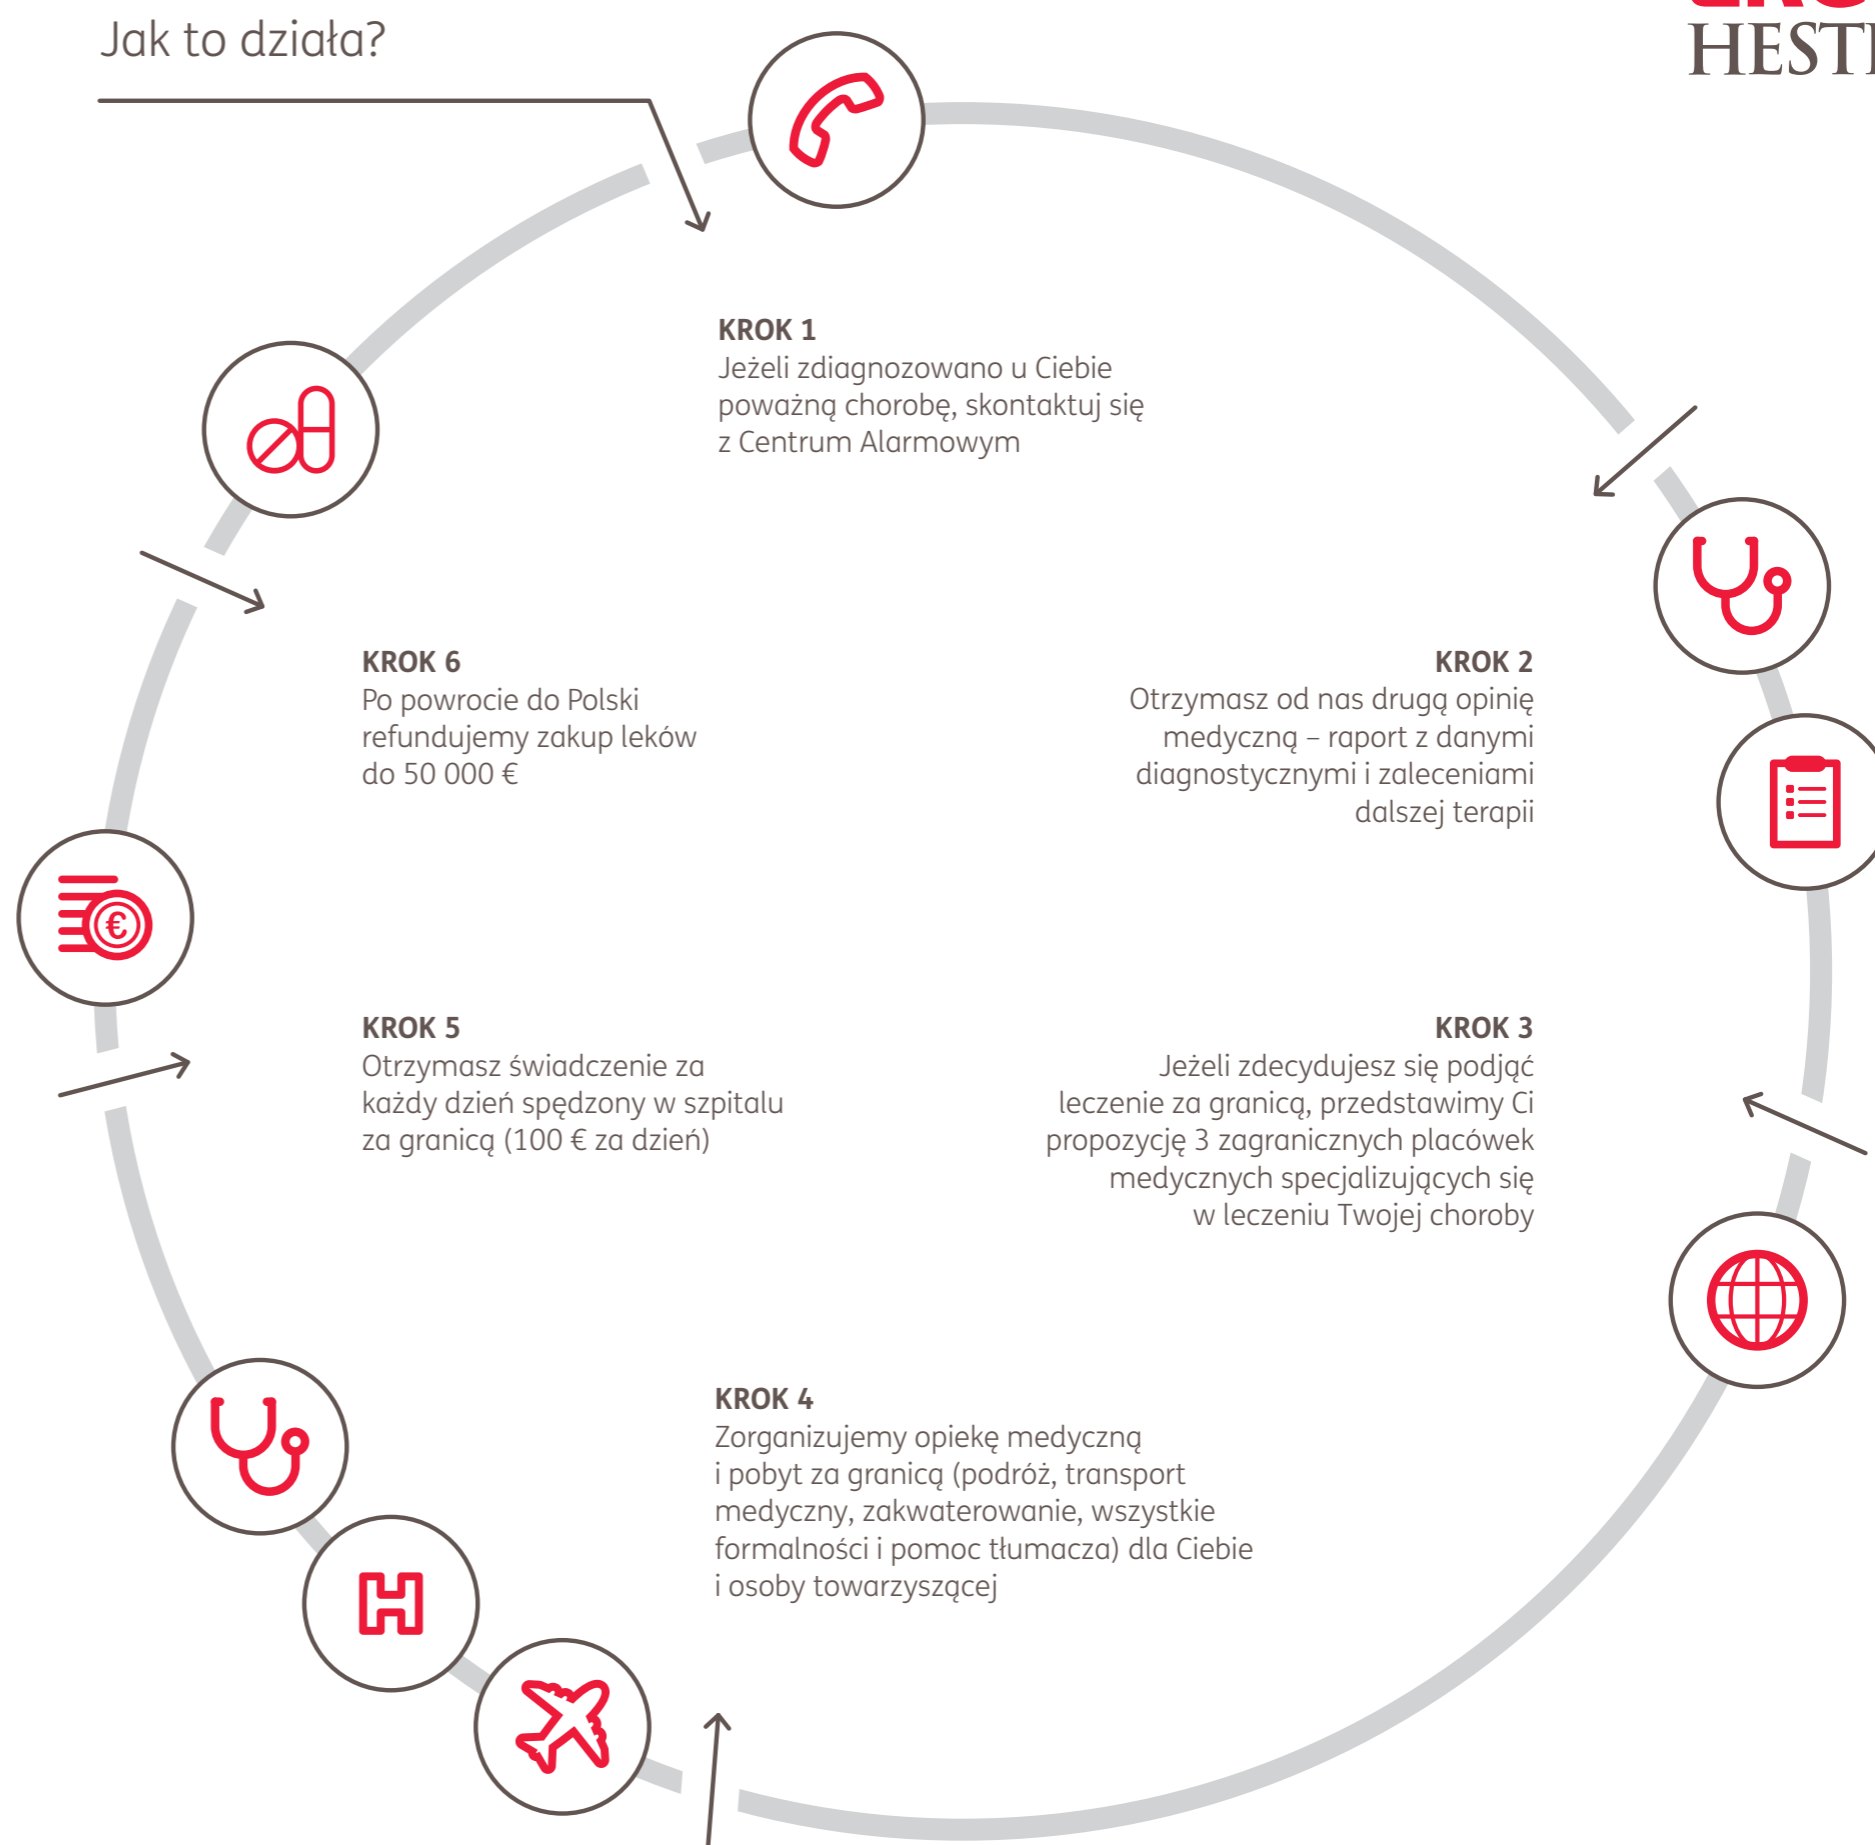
Jak to działa?

HESTI

KROK 1
Jeżeli zdiagnozowano u Ciebie poważną chorobę, skontaktuj się z Centrum Alarmowym

KROK 6
Po powrocie do Polski refundujemy zakup leków do 50 000 €

KROK 2
Otrzymasz od nas drugą opinię medyczną – raport z danymi diagnostycznymi i zaleceniami dalszej terapii

KROK 5
Otrzymasz świadczenie za każdy dzień spędzony w szpitalu za granicą (100 € za dzień)

KROK 3
Jeżeli zdecydujesz się podjąć leczenie za granicą, przedstawimy Ci propozycję 3 zagranicznych placówek medycznych specjalizujących się w leczeniu Twojej choroby

KROK 4
Zorganizujemy opiekę medyczną i pobyt za granicą (podróż, transport medyczny, zakwaterowanie, wszystkie formalności i pomoc tłumacza) dla Ciebie i osoby towarzyszącej

€

H